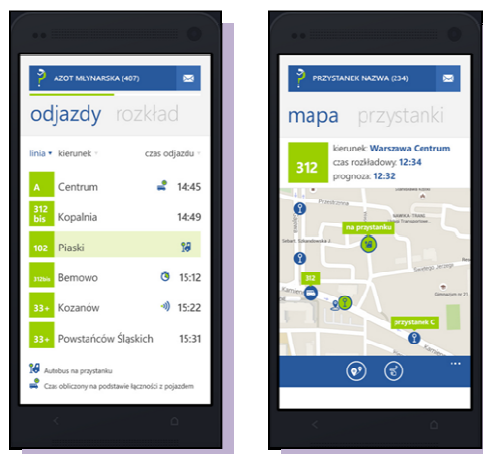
AZOT MŁYNARSKA (407)

odjazdy rozkład

linia kierunek czas odjazdu

| | | |
|---|---|---|
| A | Centrum | 14:45 |
| 312 bis | Kopalnia | 14:49 |
| 102 | Piaski | |
| 312bis | Bemowo | 15:12 |
| 33+ | Kozanów | 15:22 |
| 33+ | Powstańców Śląskich | 15:31 |

Autobus na przystanku

Czas obliczony na podstawie łączności z pojazdem

PRZYSTANEK NAZWA (234)

mapa przystanki

312

kierunek: Warszawa Centrum

czas rozkładowy: 12:34

prognoza: 12:32

na przystanku

312

przystanek C

Przeskok

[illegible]